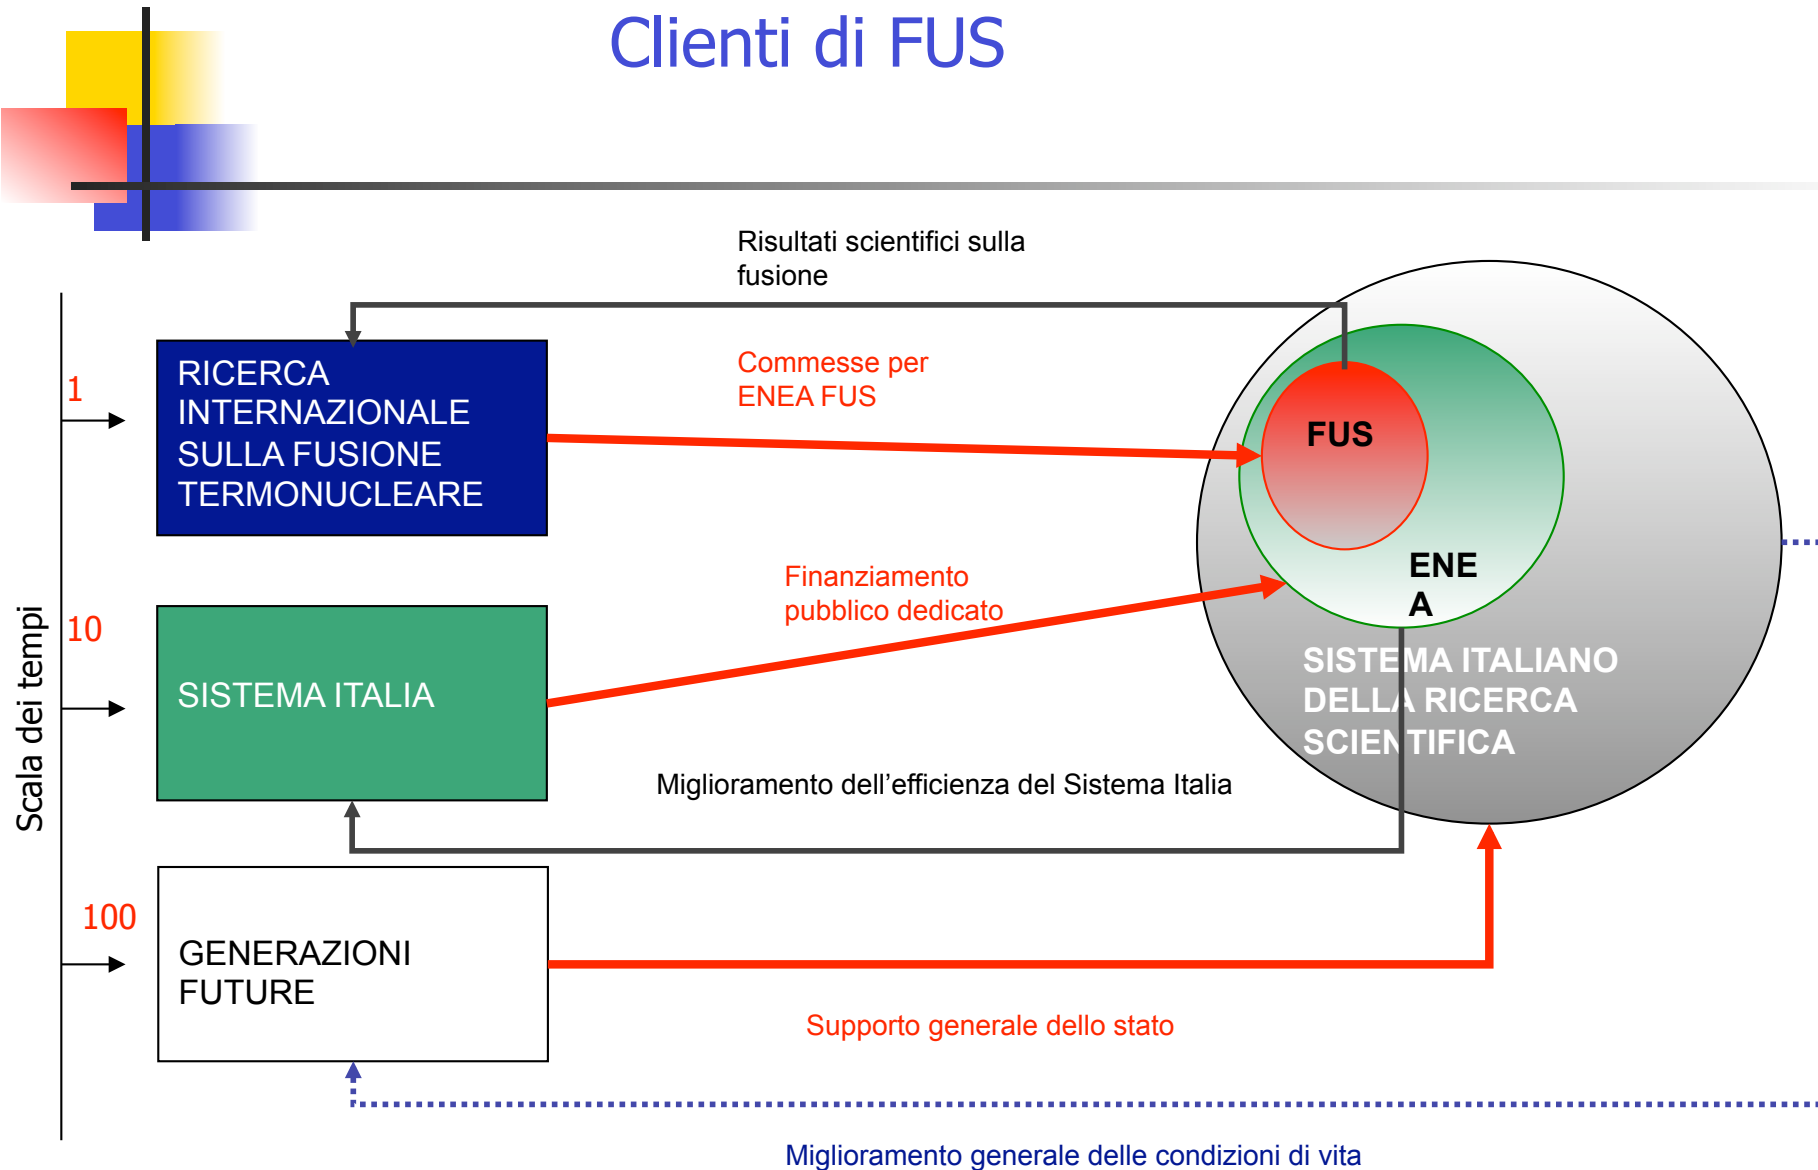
Clienti di FUS

Risultati scientifici sulla fusione

1

RICERCA INTERNAZIONALE SULLA FUSIONE TERMONUCLEARE

Commesse per ENEA FUS

FUS

ENE A

Finanziamento pubblico dedicato

10

SISTEMA ITALIA

SISTEMA ITALIANO DELLA RICERCA SCIENTIFICA

Scala dei tempi

Miglioramento dell’efficienza del Sistema Italia

100

GENERAZIONI FUTURE

Supporto generale dello stato

Miglioramento generale delle condizioni di vita